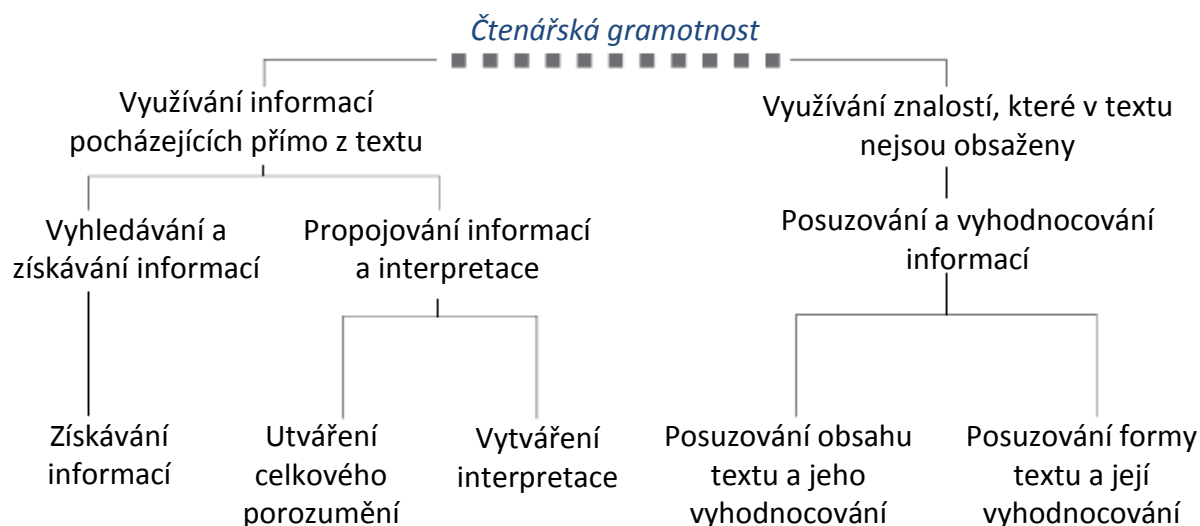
Čtenářská gramotnost

Využívání informací pocházejících přímo z textu

Využívání znalostí, které v textu nejsou obsaženy

Vyhledávání a získávání informací

Propojování informací a interpretace

Posuzování a vyhodnocování informací

Získávání informací

Utváření celkového porozumění

Vytváření interpretace

Posuzování obsahu textu a jeho vyhodnocování

Posuzování formy textu a její vyhodnocování